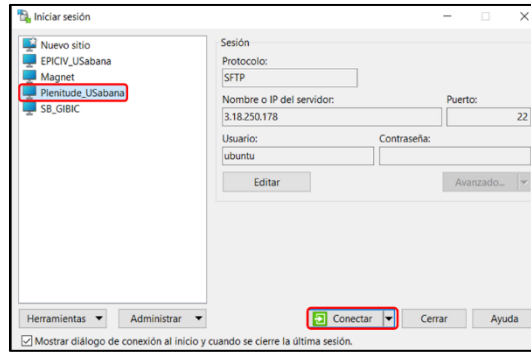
Iniciar sesión

Nuevo sitio
EPICIV_USabana
Magnet
Plenitude_USabana
SB_GIBIC

Sesión
Protocolo:
SFTP
Nombre o IP del servidor:
3.18.250.178
Puerto:
22
Usuario:
ubuntu
Contraseña:
Editar
Avanzado...

Herramientas
Administrar
Conectar
Cerrar
Ayuda

Mostrar diálogo de conexión al inicio y cuando se cierre la última sesión.